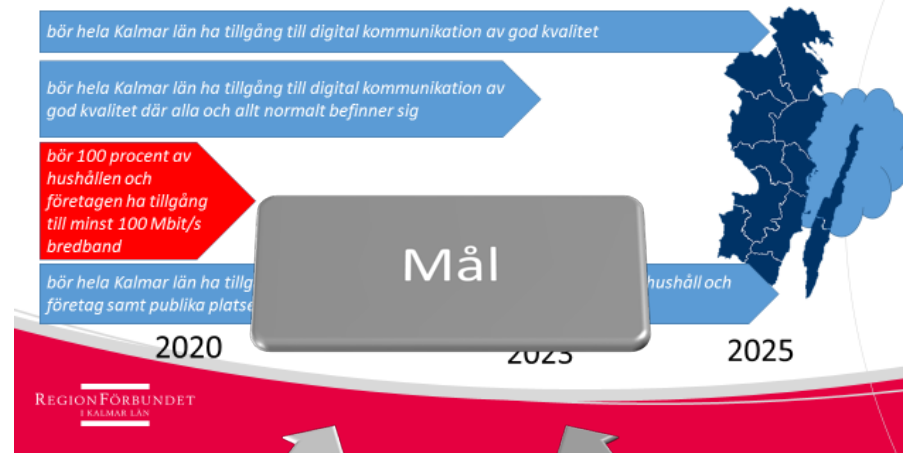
bör hela Kalmar län ha tillgång till digital kommunikation av god kvalitet

bör hela Kalmar län ha tillgång till digital kommunikation av god kvalitet där alla och allt normalt befinner sig

bör 100 procent av hushållen och företagen ha tillgång till minst 100 Mbit/s bredband

bör hela Kalmar län ha tillg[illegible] hushåll och företag samt publika platse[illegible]

Mål

2020

2023

2025

REGIONFÖRBUNDET I KALMAR LÄN